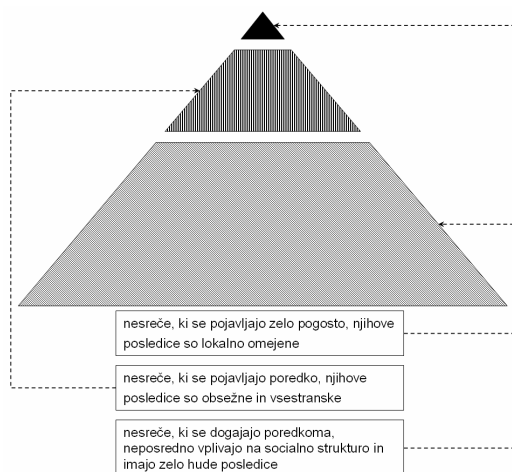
nesreče, ki se pojavljajo zelo pogosto, njihove posledice so lokalno omejene

nesreče, ki se pojavljajo poredko, njihove posledice so obsežne in vsestranske

nesreče, ki se dogajajo poredkoma, neposredno vplivajo na socialno strukturo in imajo zelo hude posledice